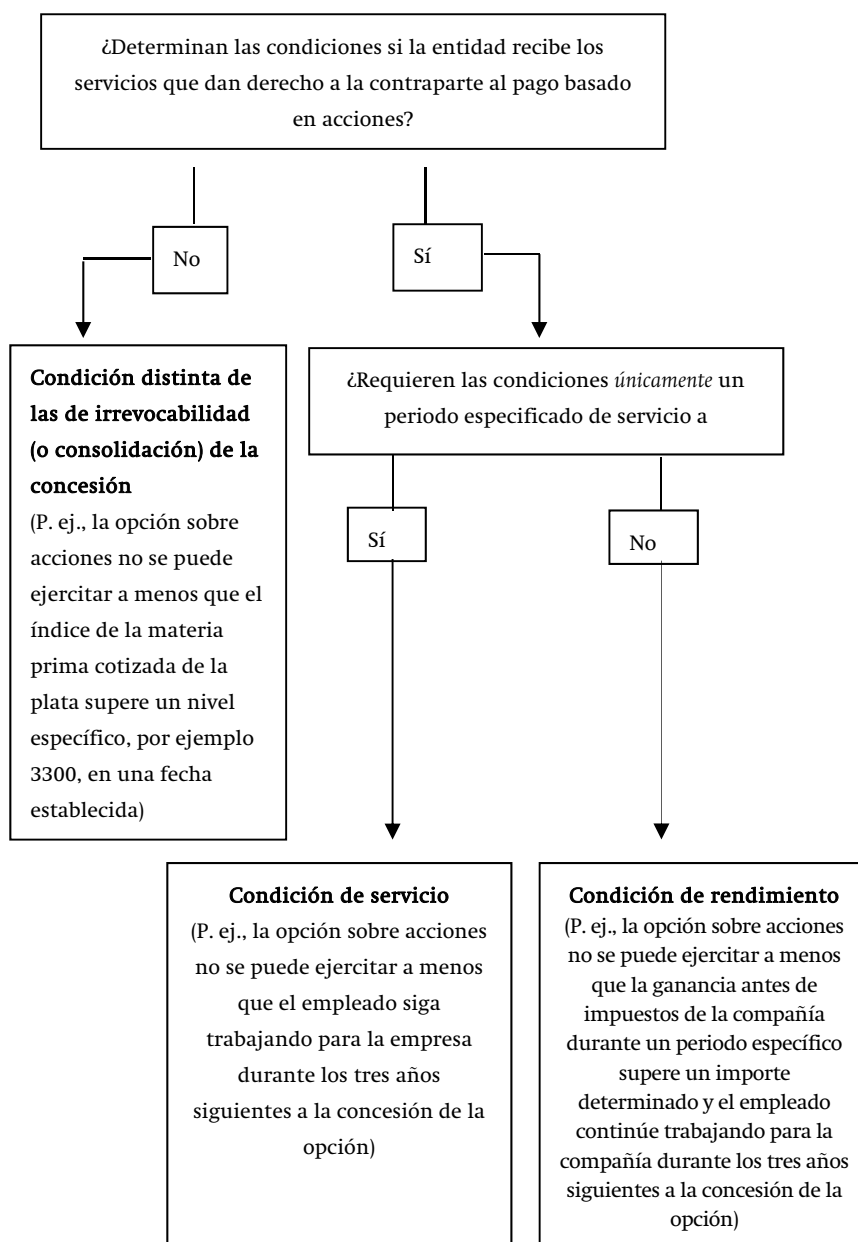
¿Determinan las condiciones si la entidad recibe los servicios que dan derecho a la contraparte al pago basado en acciones?

No

Sí

**Condición distinta de las de irrevocabilidad (o consolidación) de la concesión**
(P. ej., la opción sobre acciones no se puede ejercitar a menos que el índice de la materia prima cotizada de la plata supere un nivel específico, por ejemplo 3300, en una fecha establecida)

¿Requieren las condiciones *únicamente* un periodo especificado de servicio a

Sí

No

**Condición de servicio**
(P. ej., la opción sobre acciones no se puede ejercitar a menos que el empleado siga trabajando para la empresa durante los tres años siguientes a la concesión de la opción)

**Condición de rendimiento**
(P. ej., la opción sobre acciones no se puede ejercitar a menos que la ganancia antes de impuestos de la compañía durante un periodo específico supere un importe determinado y el empleado continúe trabajando para la compañía durante los tres años siguientes a la concesión de la opción)